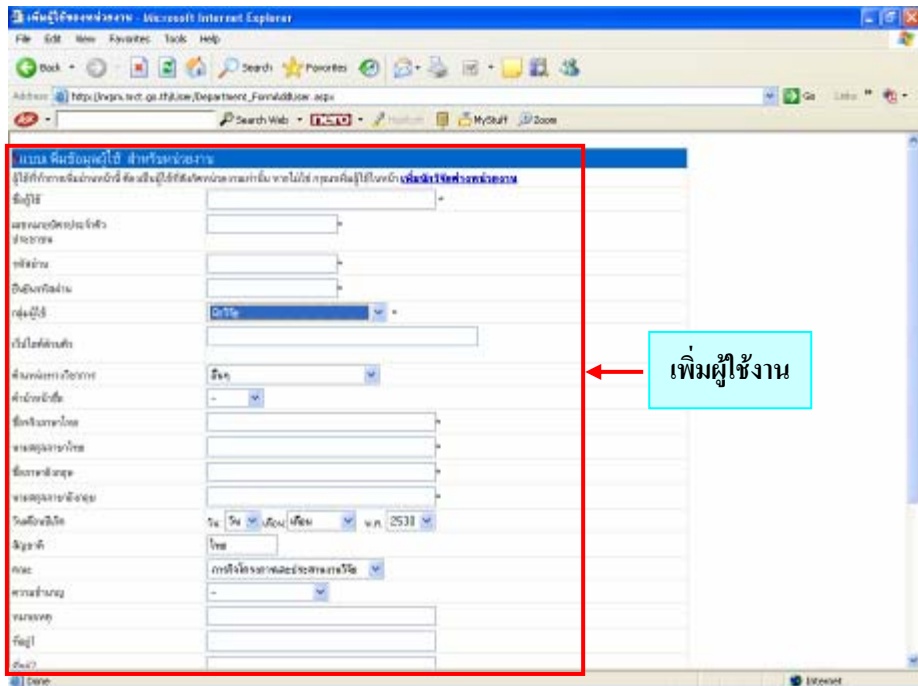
เพิ่มผู้ใช้ของหน่วยงาน - Microsoft Internet Explorer

File Edit View Favorites Tools Help

Back Search Favorites

Address http://nrpm.nrct.go.th/User/Department_FormAddUser.aspx

Go Links

Search Web MyStuff Zoom

แบบ ฟอร์มข้อมูลผู้ใช้ สำหรับหน่วยงาน

ผู้ใช้ที่ทำการเพิ่มผ่านหน้านี้ ต้องเป็นผู้ใช้ที่สังกัดหน่วยงานเท่านั้น หากไม่ใช่ กรุณาเพิ่มผู้ใช้ในหน้า เพิ่มนักวิจัยต่างหน่วยงาน

ชื่อผู้ใช้ *

เลขประจำตัวประชาชน *

รหัสผ่าน *

ยืนยันรหัสผ่าน *

กลุ่มผู้ใช้ นักวิจัย *

เว็บไซต์ส่วนตัว

ตำแหน่งทางวิชาการ อื่นๆ

คำนำหน้าชื่อ -

ชื่อจริงภาษาไทย *

นามสกุลภาษาไทย *

ชื่อภาษาอังกฤษ *

นามสกุลภาษาอังกฤษ *

วันเดือนปีเกิด วัน วัน เดือน เดือน พ.ศ. 2530

สัญชาติ ไทย

คณะ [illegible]

ความชำนาญ -

หมายเหตุ

ที่อยู่1

ที่อยู่2

Done

Internet

เพิ่มผู้ใช้งาน